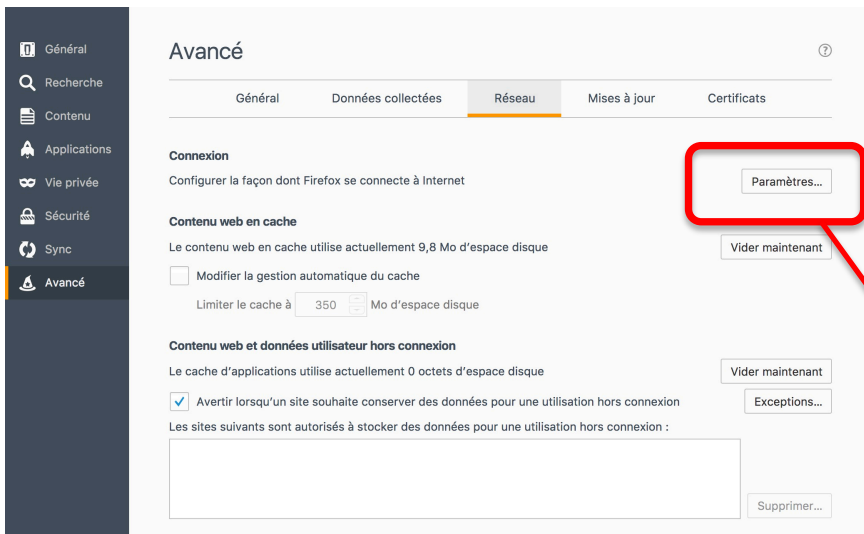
Général
Recherche
Contenu
Applications
Vie privée
Sécurité
Sync
Avancé

Avancé

?

Général | Données collectées | Réseau | Mises à jour | Certificats

Connexion
Configurer la façon dont Firefox se connecte à Internet
Paramètres…

Contenu web en cache
Le contenu web en cache utilise actuellement 9,8 Mo d'espace disque
Vider maintenant
Modifier la gestion automatique du cache
Limiter le cache à 350 Mo d'espace disque

Contenu web et données utilisateur hors connexion
Le cache d'applications utilise actuellement 0 octets d'espace disque
Vider maintenant
Avertir lorsqu'un site souhaite conserver des données pour une utilisation hors connexion
Exceptions…
Les sites suivants sont autorisés à stocker des données pour une utilisation hors connexion :
Supprimer…